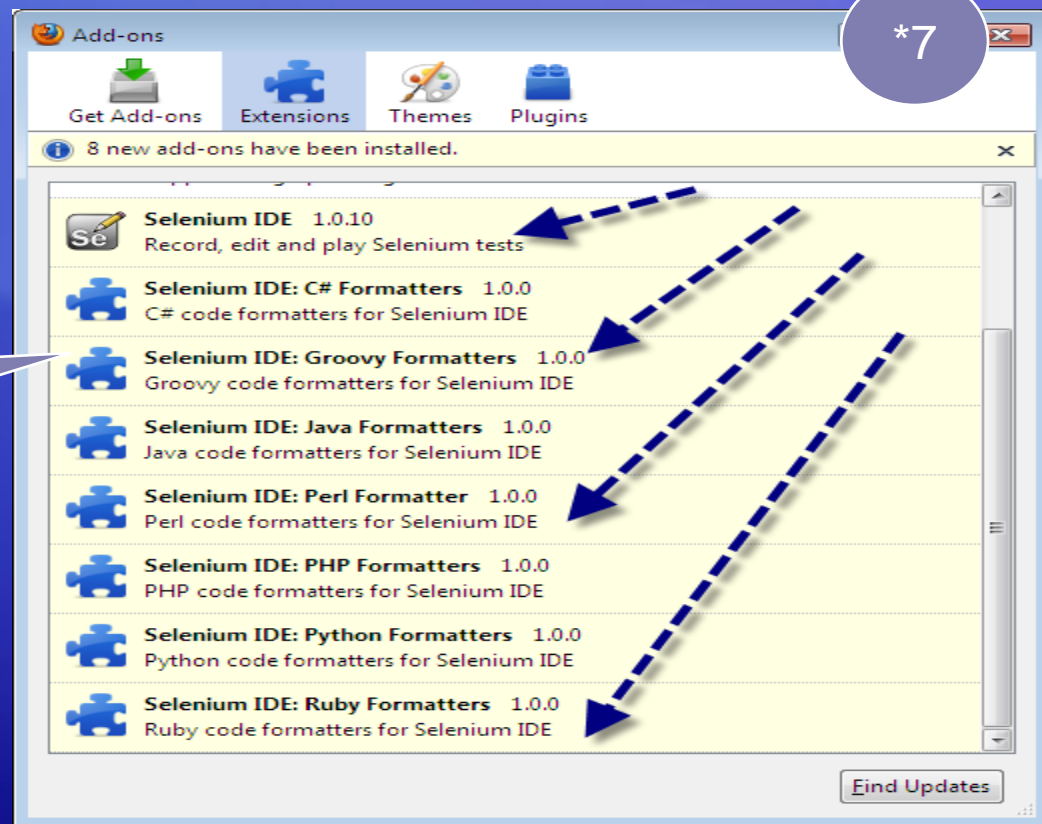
Add-ons

*7

Get Add-ons
Extensions
Themes
Plugins

8 new add-ons have been installed.

Selenium IDE 1.0.10
Record, edit and play Selenium tests

Selenium IDE: C# Formatters 1.0.0
C# code formatters for Selenium IDE

Selenium IDE: Groovy Formatters 1.0.0
Groovy code formatters for Selenium IDE

Selenium IDE: Java Formatters 1.0.0
Java code formatters for Selenium IDE

Selenium IDE: Perl Formatter 1.0.0
Perl code formatters for Selenium IDE

Selenium IDE: PHP Formatters 1.0.0
PHP code formatters for Selenium IDE

Selenium IDE: Python Formatters 1.0.0
Python code formatters for Selenium IDE

Selenium IDE: Ruby Formatters 1.0.0
Ruby code formatters for Selenium IDE

Find Updates